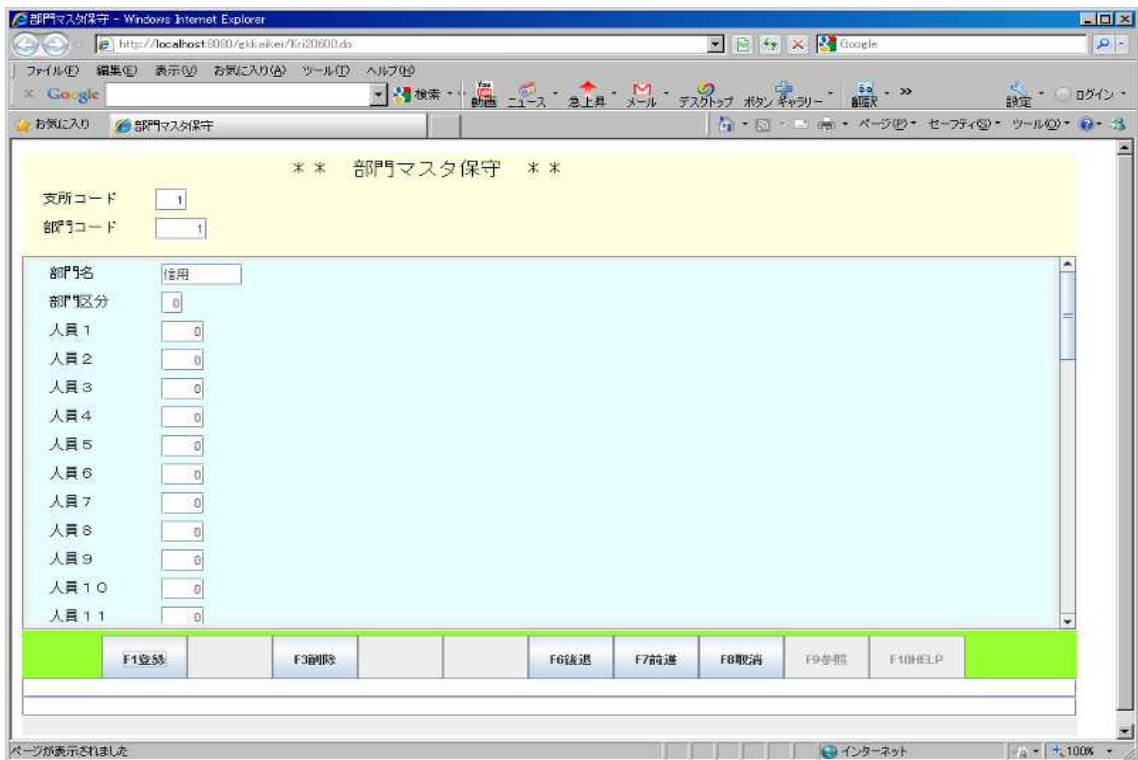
部門マスタ保守 - Windows Internet Explorer
http://localhost:8080/gkkaikei/Kri20600.do
Google
ファイル(F) 編集(E) 表示(V) お気に入り(A) ツール(T) ヘルプ(H)
Google
検索 動画 ニュース 急上昇 メール デスクトップ ボタン ギャラリー 翻訳 » 設定 ログイン
お気に入り 部門マスタ保守
ページ(P) セーフティ(S) ツール(O)

** 部門マスタ保守 **

支所コード 1
部門コード 1

部門名 信用
部門区分 0
人員1 0
人員2 0
人員3 0
人員4 0
人員5 0
人員6 0
人員7 0
人員8 0
人員9 0
人員10 0
人員11 0

F1登録 F3削除 F6後退 F7前進 F8取消 F9参照 F10HELP

ページが表示されました インターネット 100%